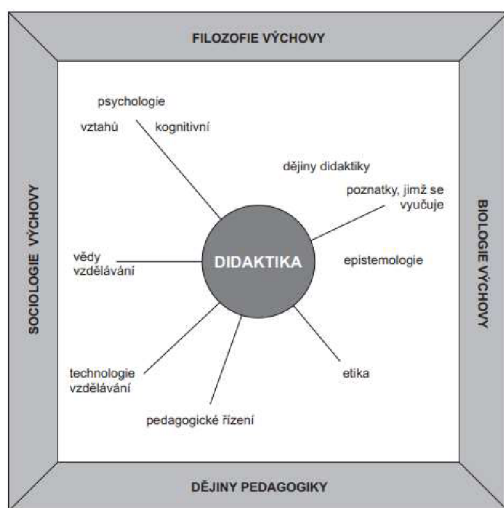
FILOZOFIE VÝCHOVY

SOCIOLOGIE VÝCHOVY

BIOLOGIE VÝCHOVY

DĚJINY PEDAGOGIKY

psychologie

vztahů

kognitivní

dějiny didaktiky

poznatky, jimž se vyučuje

vědy vzdělávání

DIDAKTIKA

epistemologie

technologie vzdělávání

etika

pedagogické řízení